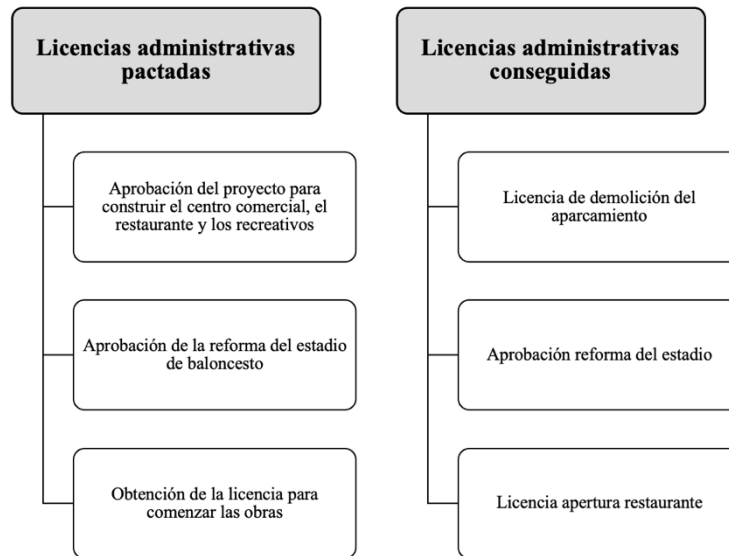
Licencias administrativas pactadas

Aprobación del proyecto para construir el centro comercial, el restaurante y los recreativos

Aprobación de la reforma del estadio de baloncesto

Obtención de la licencia para comenzar las obras

Licencias administrativas conseguidas

Licencia de demolición del aparcamiento

Aprobación reforma del estadio

Licencia apertura restaurante